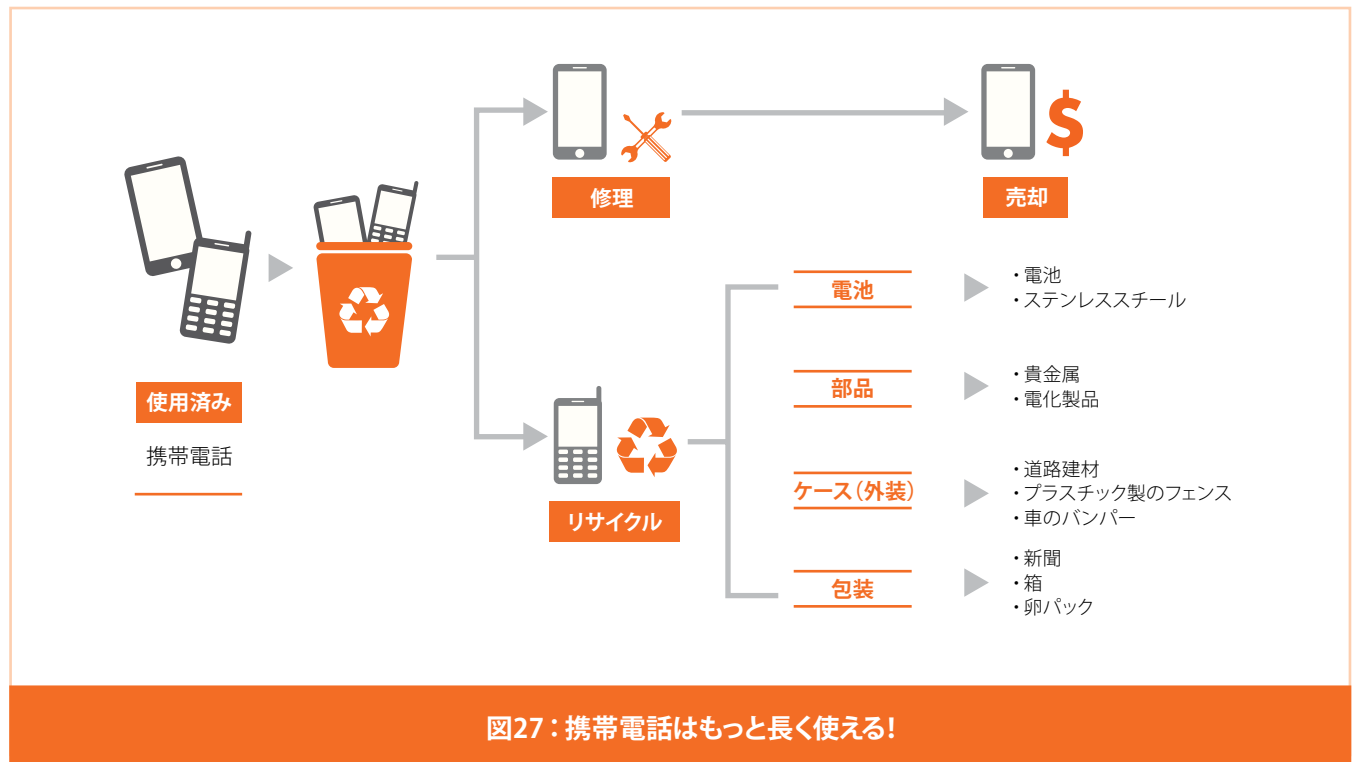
使用済み

携帯電話

修理

売却

$

リサイクル

電池

・電池
・ステンレススチール

部品

・貴金属
・電化製品

ケース（外装）

・道路建材
・プラスチック製のフェンス
・車のバンパー

包装

・新聞
・箱
・卵パック

図27：携帯電話はもっと長く使える！